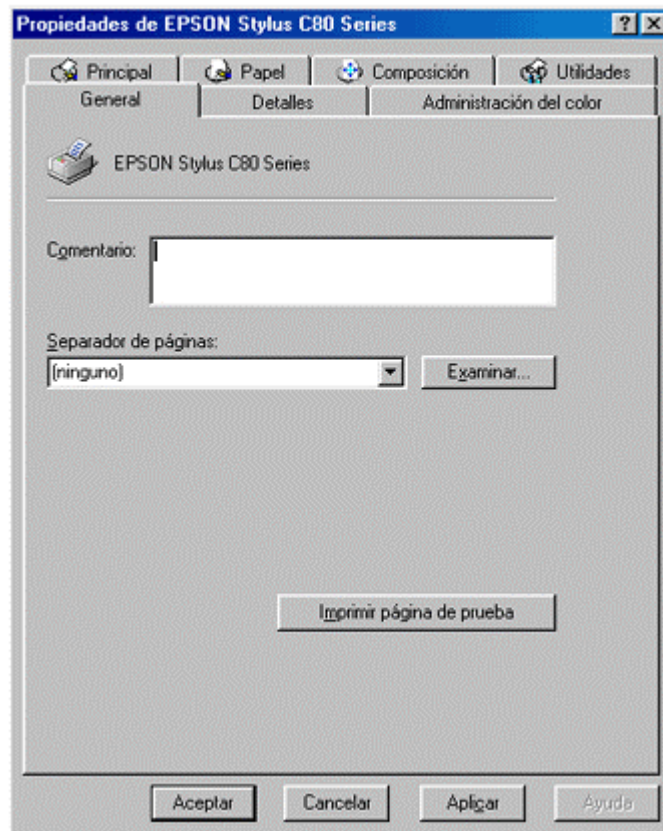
Propiedades de EPSON Stylus C80 Series ? X

Principal | Papel | Composición | Utilidades
General | Detalles | Administración del color

EPSON Stylus C80 Series

Comentario:

Separador de páginas:
(ninguno) | Examinar...

Imprimir página de prueba

Aceptar | Cancelar | Aplicar | Ayuda